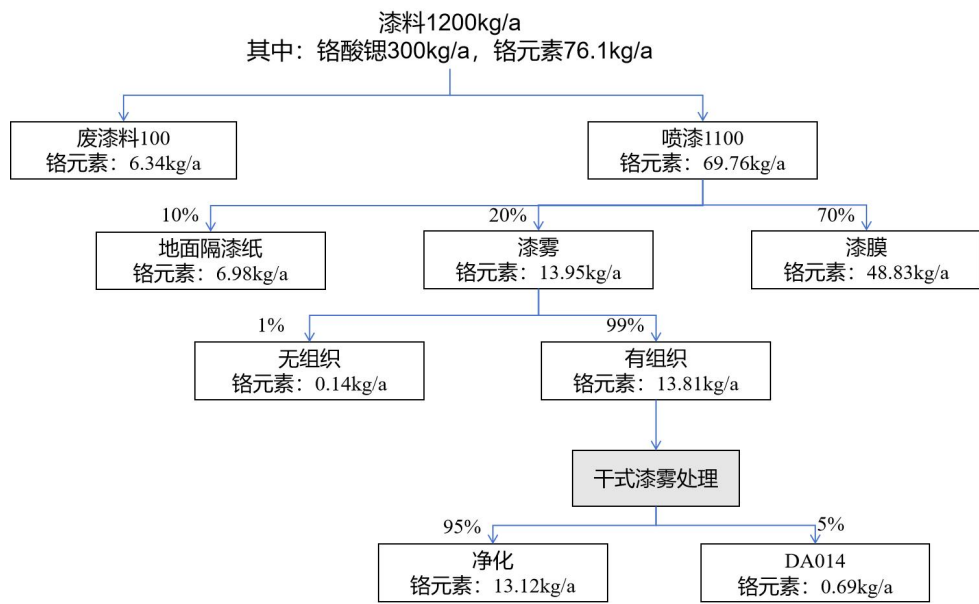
漆料1200kg/a
其中：铬酸锶300kg/a，铬元素76.1kg/a

废漆料100
铬元素：6.34kg/a

喷漆1100
铬元素：69.76kg/a

10%
地面隔漆纸
铬元素：6.98kg/a

20%
漆雾
铬元素：13.95kg/a

70%
漆膜
铬元素：48.83kg/a

1%
无组织
铬元素：0.14kg/a

99%
有组织
铬元素：13.81kg/a

干式漆雾处理

95%
净化
铬元素：13.12kg/a

5%
DA014
铬元素：0.69kg/a